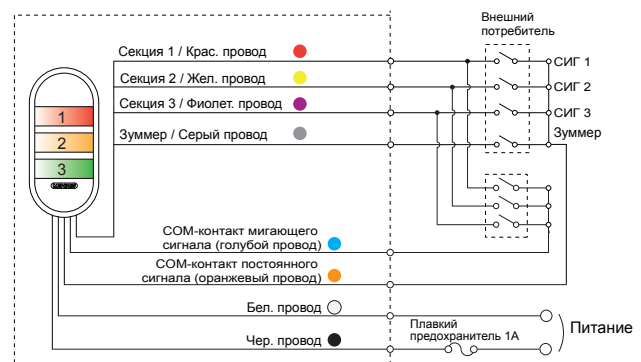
Внешний потребитель

Секция 1 / Крас. провод

Секция 2 / Жел. провод

Секция 3 / Фиолет. провод

Зуммер / Серый провод

СИГ 1

СИГ 2

СИГ 3

Зуммер

1

2

3

COM-контакт мигающего сигнала (голубой провод)

COM-контакт постоянного сигнала (оранжевый провод)

Бел. провод

Чер. провод

Плавкий предохранитель 1А

Питание